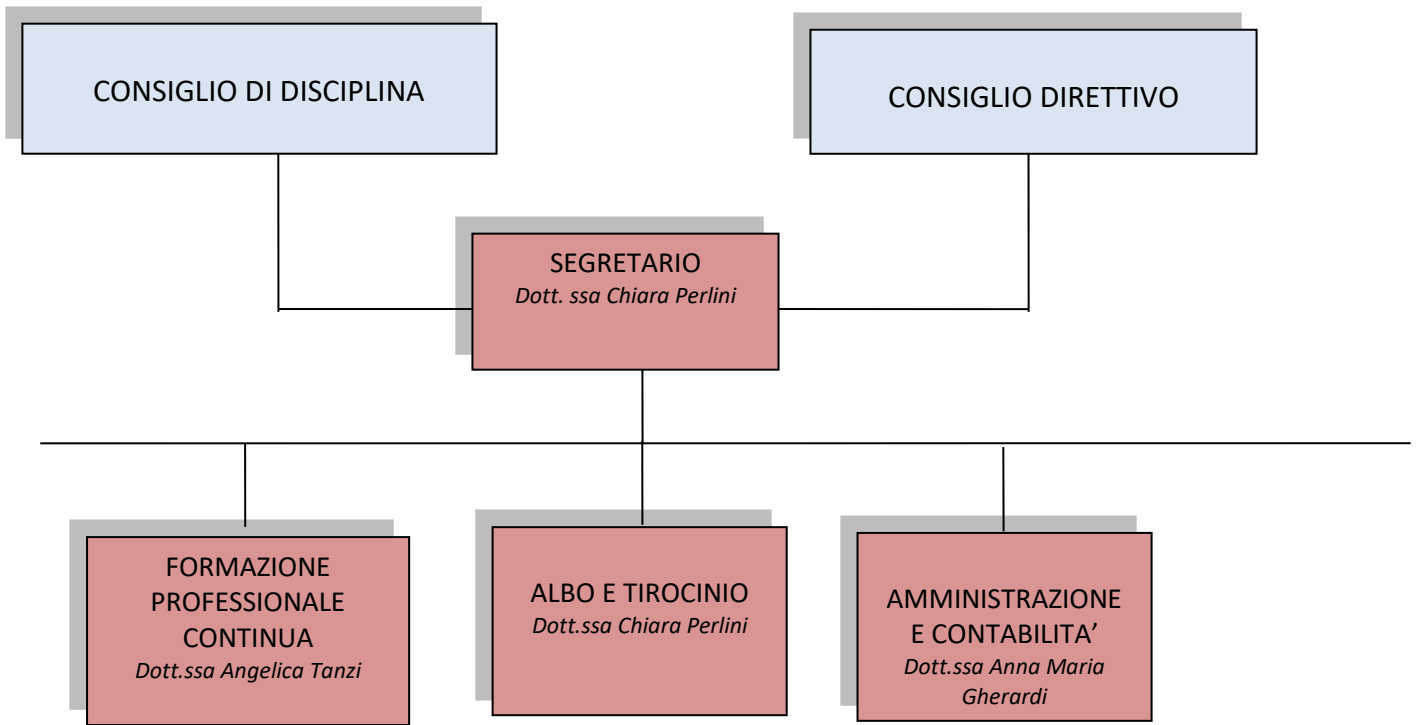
CONSIGLIO DI DISCIPLINA

CONSIGLIO DIRETTIVO

SEGRETARIO
*Dott. ssa Chiara Perlini*

FORMAZIONE PROFESSIONALE CONTINUA
*Dott.ssa Angelica Tanzi*

ALBO E TIROCINIO
*Dott.ssa Chiara Perlini*

AMMINISTRAZIONE E CONTABILITA'
*Dott.ssa Anna Maria Gherardi*